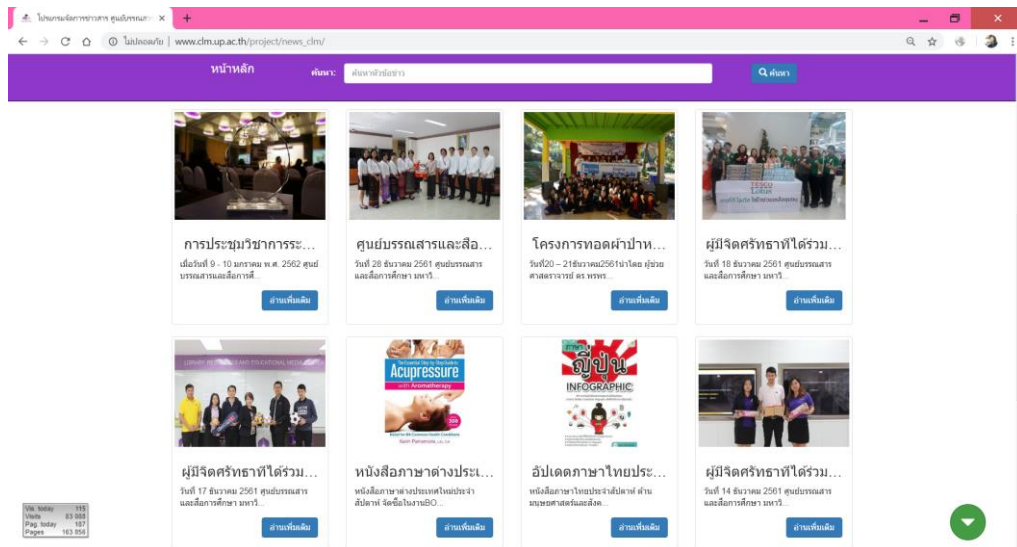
โปรแกรมจัดการข่าวสาร ศูนย์บรรณสาร ×
ไม่ปลอดภัย | www.clm.up.ac.th/project/news_clm/

หน้าหลัก
ค้นหา: ค้นหาหัวข้อข่าว
ค้นหา

การประชุมวิชาการระ...
เมื่อวันที่ 9 - 10 มกราคม พ.ศ. 2562 ศูนย์บรรณสารและสื่อการศึ...
อ่านเพิ่มเติม

ศูนย์บรรณสารและสื่อ...
วันที่ 28 ธันวาคม 2561 ศูนย์บรรณสารและสื่อการศึกษา มหาวิ...
อ่านเพิ่มเติม

โครงการทอดผ้าป่าท...
วันที่20 – 21ธันวาคม2561นำโดย ผู้ช่วยศาสตราจารย์ ดร พรทร...
อ่านเพิ่มเติม

ผู้มีจิตศรัทธาที่ได้ร่วม...
วันที่ 18 ธันวาคม 2561 ศูนย์บรรณสารและสื่อการศึกษา มหาวิ...
อ่านเพิ่มเติม

ผู้มีจิตศรัทธาที่ได้ร่วม...
วันที่ 17 ธันวาคม 2561 ศูนย์บรรณสารและสื่อการศึกษา มหาวิ...
อ่านเพิ่มเติม

หนังสือภาษาต่างประเ...
หนังสือภาษาต่างประเทศใหม่ประจำสัปดาห์ จัดซื้อในงานBO...
อ่านเพิ่มเติม

อัปเดตภาษาไทยประ...
หนังสือภาษาไทยประจำสัปดาห์ ด้านมนุษยศาสตร์และสังค...
อ่านเพิ่มเติม

ผู้มีจิตศรัทธาที่ได้ร่วม...
วันที่ 14 ธันวาคม 2561 ศูนย์บรรณสารและสื่อการศึกษา มหาวิ...
อ่านเพิ่มเติม

Acupressure with Aromatherapy
ญี่ปุ่น INFOGRAPHIC
TESCO Lotus

| | |
|---|---|
| Vis. today | 115 |
| Visits | 83 083 |
| Pag. today | 187 |
| Pages | 163 856 |